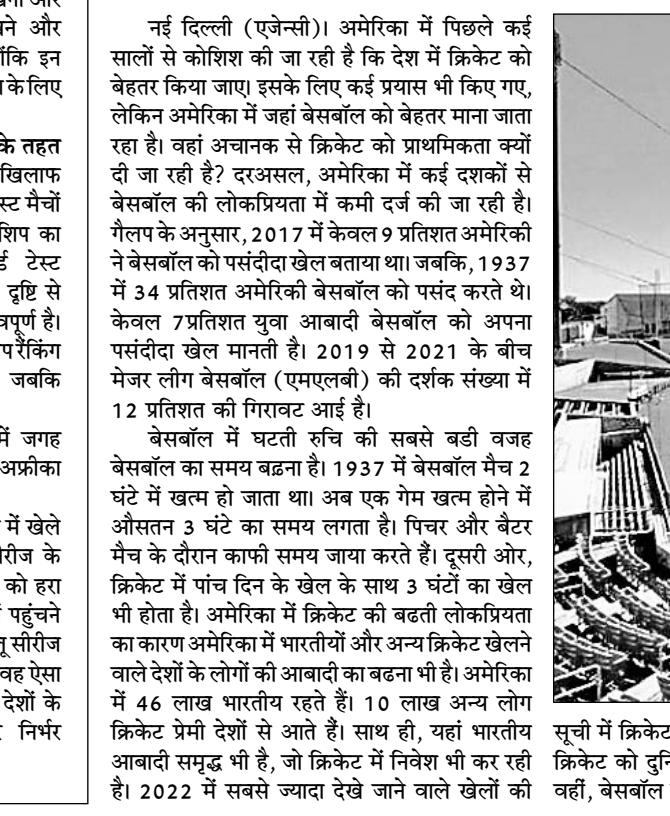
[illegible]त्री और
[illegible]ने और
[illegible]ोंकि इन
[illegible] के लिए

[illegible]के तहत
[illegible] खिलाफ
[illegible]स्ट मैचों
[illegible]शिप का
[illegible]ई टेस्ट
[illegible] दृष्टि से
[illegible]त्वपूर्ण है।
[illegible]प रैंकिंग
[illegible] जबकि

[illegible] में जगह
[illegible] अफ्रीका

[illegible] में खेले
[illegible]रीज के
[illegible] को हरा
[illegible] पहुंचने
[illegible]ु सीरीज
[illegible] वह ऐसा
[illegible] देशों के
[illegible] निर्भर

नई दिल्ली (एजेंसी)। अमेरिका में पिछले कई सालों से कोशिश की जा रही है कि देश में क्रिकेट को बेहतर किया जाए। इसके लिए कई प्रयास भी किए गए, लेकिन अमेरिका में जहां बेसबॉल को बेहतर माना जाता रहा है। वहां अचानक से क्रिकेट को प्राथमिकता क्यों दी जा रही है? दरअसल, अमेरिका में कई दशकों से बेसबॉल की लोकप्रियता में कमी दर्ज की जा रही है। गैलप के अनुसार, 2017 में केवल 9 प्रतिशत अमेरिकी ने बेसबॉल को पसंदीदा खेल बताया था। जबकि, 1937 में 34 प्रतिशत अमेरिकी बेसबॉल को पसंद करते थे। केवल 7प्रतिशत युवा आबादी बेसबॉल को अपना पसंदीदा खेल मानती है। 2019 से 2021 के बीच मेजर लीग बेसबॉल (एमएलबी) की दर्शक संख्या में 12 प्रतिशत की गिरावट आई है।

बेसबॉल में घटती रुचि की सबसे बडी वजह बेसबॉल का समय बढना है। 1937 में बेसबॉल मैच 2 घंटे में खत्म हो जाता था। अब एक गेम खत्म होने में औसतन 3 घंटे का समय लगता है। पिचर और बैटर मैच के दौरान काफी समय जाया करते हैं। दूसरी ओर, क्रिकेट में पांच दिन के खेल के साथ 3 घंटों का खेल भी होता है। अमेरिका में क्रिकेट की बढती लोकप्रियता का कारण अमेरिका में भारतीयों और अन्य क्रिकेट खेलने वाले देशों के लोगों की आबादी का बढना भी है। अमेरिका में 46 लाख भारतीय रहते हैं। 10 लाख अन्य लोग क्रिकेट प्रेमी देशों से आते हैं। साथ ही, यहां भारतीय आबादी समृद्ध भी है, जो क्रिकेट में निवेश भी कर रही है। 2022 में सबसे ज्यादा देखे जाने वाले खेलों की

सूची में क्रिकेट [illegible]
क्रिकेट को दुनि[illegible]
वहीं, बेसबॉल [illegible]